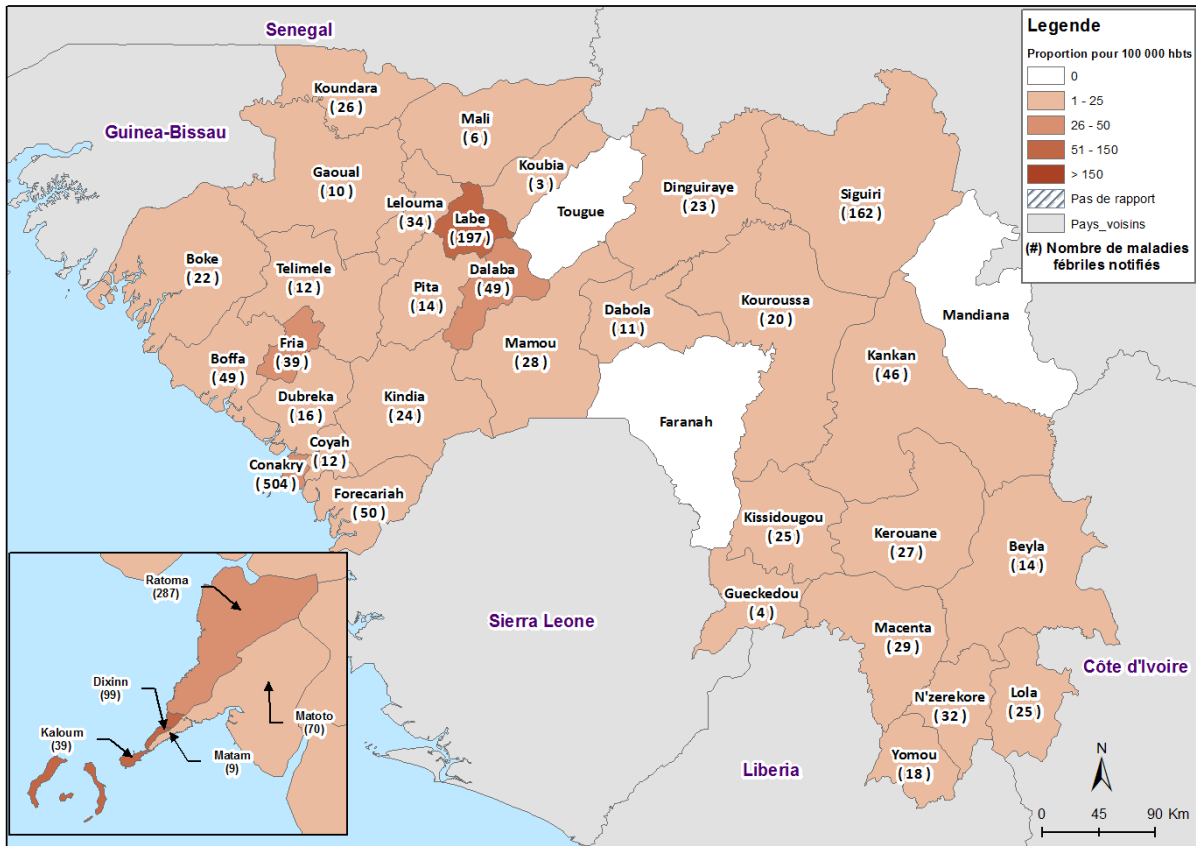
Senegal

Guinea-Bissau

Koundara
( 26 )

Mali
( 6 )

Gaoual
( 10 )

Koubia
( 3 )

Lelouma
( 34 )

Labe
( 197 )

Tougue

Dinguiraye
( 23 )

Siguiri
( 162 )

Boke
( 22 )

Telimele
( 12 )

Pita
( 14 )

Dalaba
( 49 )

Dabola
( 11 )

Kouroussa
( 20 )

Mandiana

Fria
( 39 )

Boffa
( 49 )

Mamou
( 28 )

Kankan
( 46 )

Dubreka
( 16 )

Kindia
( 24 )

Faranah

Coyah
( 12 )

Conakry
( 504 )

Forecariah
( 50 )

Kissidougou
( 25 )

Kerouane
( 27 )

Beyla
( 14 )

Gueckedou
( 4 )

Sierra Leone

Macenta
( 29 )

Côte d'Ivoire

N'zerekore
( 32 )

Lola
( 25 )

Yomou
( 18 )

Liberia

Ratoma
(287)

Dixinn
(99)

Matoto
(70)

Kaloum
(39)

Matam
(9)

Legende
Proportion pour 100 000 hbts
0
1 - 25
26 - 50
51 - 150
> 150
Pas de rapport
Pays_voisins
(#) Nombre de maladies fébriles notifiés

N

0 45 90 Km